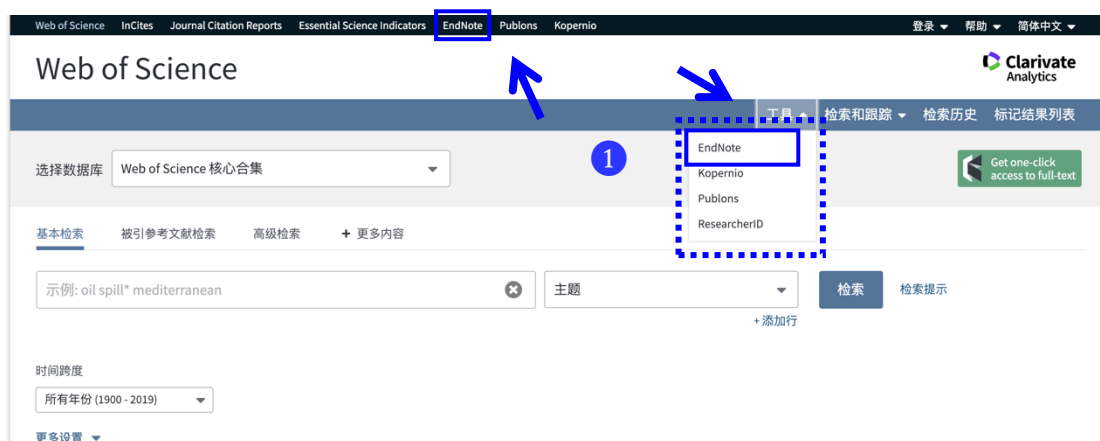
Web of Science InCites Journal Citation Reports Essential Science Indicators EndNote Publons Kopernio

登录 帮助 简体中文

Web of Science

Clarivate Analytics

工具 检索和跟踪 检索历史 标记结果列表

1

EndNote
Kopernio
Publons
ResearcherID

选择数据库 Web of Science 核心合集

Get one-click access to full-text

基本检索 被引参考文献检索 高级检索 + 更多内容

示例: oil spill* mediterranean

主题

检索 检索提示

+添加行

时间跨度

所有年份 (1900 - 2019)

更多设置